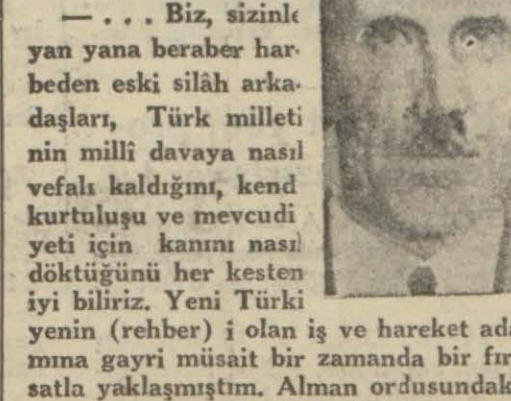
— . . . Biz, sizinle yan yana beraber harbeden eski silâh arkadaşları, Türk milletinin millî davaya nasıl vefalı kaldığını, kend kurtuluşu ve mevcudiyeti için kanını nasıl döktüğünü her kesten iyi biliriz. Yeni Türkiyenin (rehber) i olan iş ve hareket adamına gayri müsait bir zamanda bir fırsatla yaklaşmıştım. Alman ordusundak